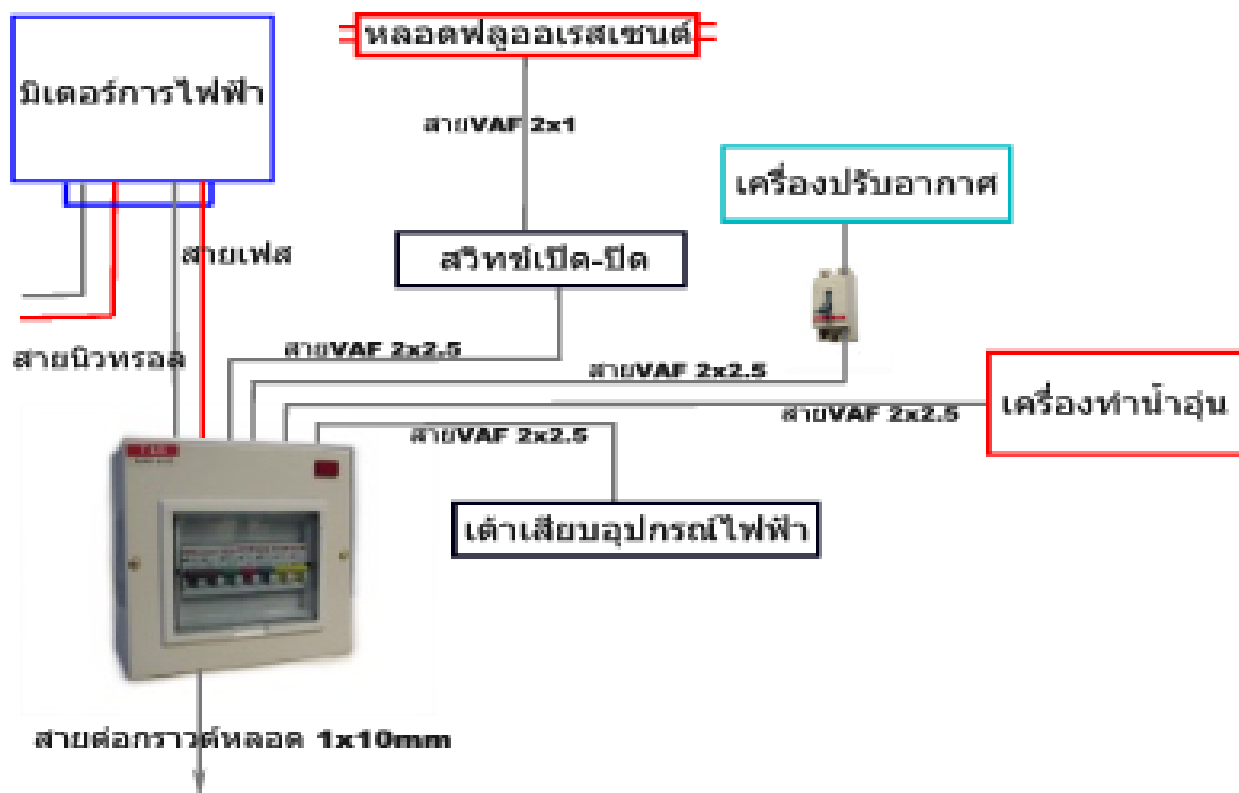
มิเตอร์การไฟฟ้า

หลอดฟลูออเรสเซนต์

สายVAF 2x1

เครื่องปรับอากาศ

สายเฟส

สวิทช์เปิด-ปิด

สายนิวทรอล

สายVAF 2x2.5

สายVAF 2x2.5

เครื่องทำน้ำอุ่น

สายVAF 2x2.5

สายVAF 2x2.5

เต้าเสียบอุปกรณ์ไฟฟ้า

สายต่อกราวด์หลอด 1x10mm